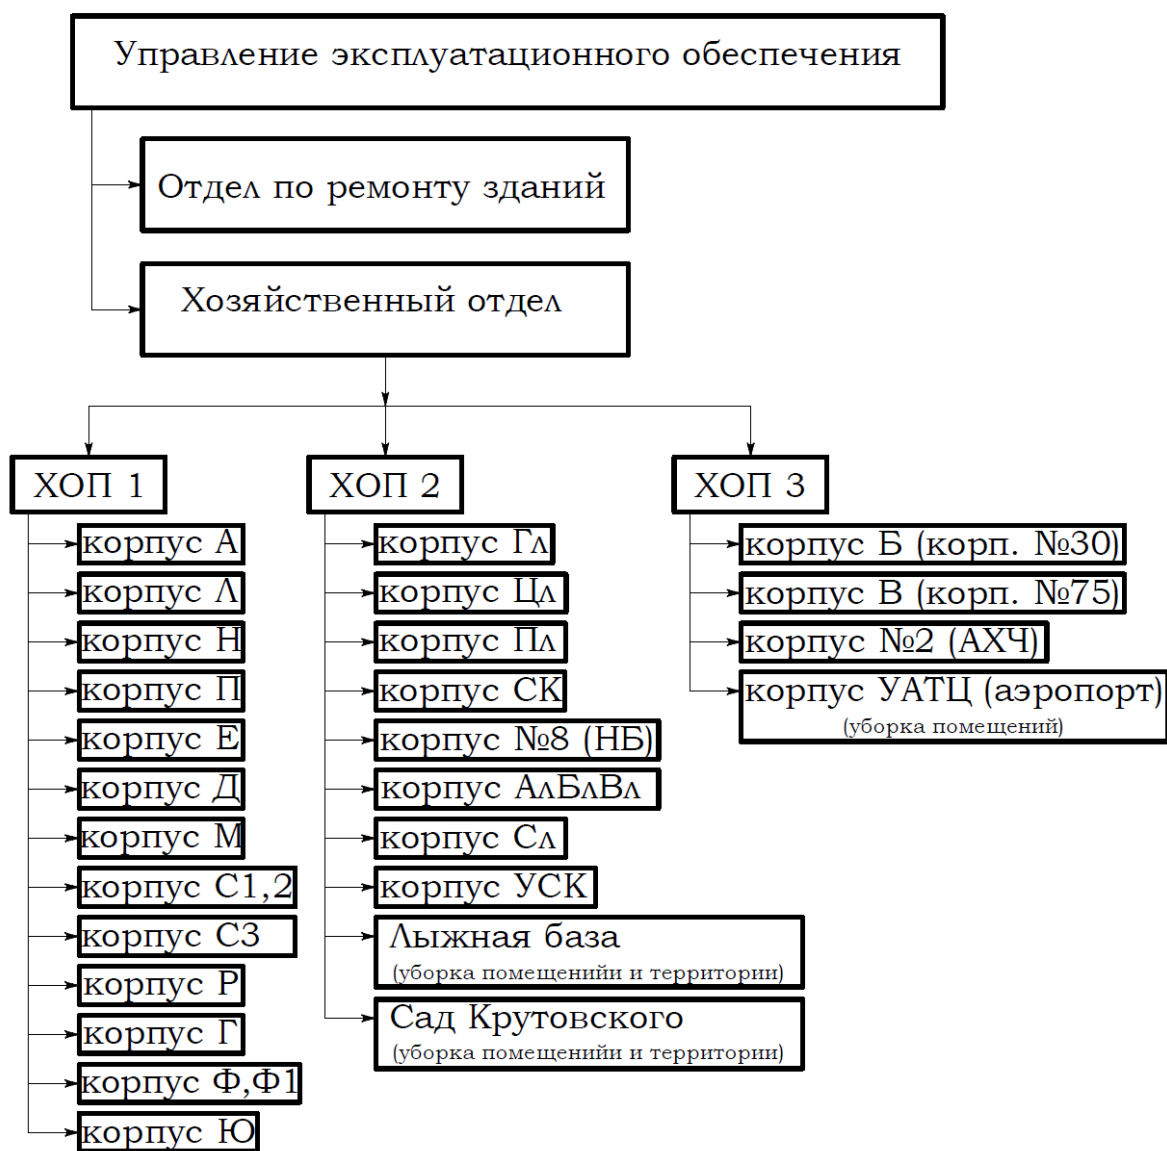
Управление эксплуатационного обеспечения

Отдел по ремонту зданий

Хозяйственный отдел

ХОП 1

корпус А
корпус Л
корпус Н
корпус П
корпус Е
корпус Д
корпус М
корпус С1,2
корпус С3
корпус Р
корпус Г
корпус Ф,Ф1
корпус Ю

ХОП 2

корпус Гл
корпус Цл
корпус Пл
корпус СК
корпус №8 (НБ)
корпус АлБлВл
корпус Сл
корпус УСК
Лыжная база
(уборка помещенийи и территории)
Сад Крутовского
(уборка помещенийи и территории)

ХОП 3

корпус Б (корп. №30)
корпус В (корп. №75)
корпус №2 (АХЧ)
корпус УАТЦ (аэропорт)
(уборка помещений)